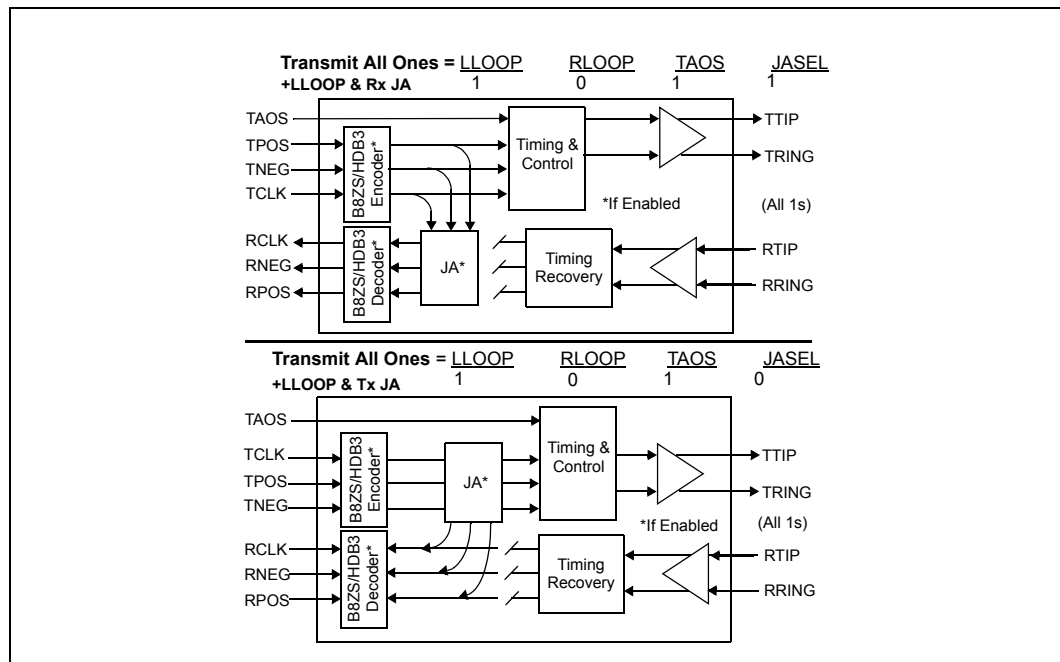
Transmit All Ones = LLOOP RLOOP TAOS JASEL
+LLOOP & Rx JA 1 0 1 1

TAOS
TPOS
TNEG
TCLK
B8ZS/HDB3 Encoder*
Timing & Control
TTIP
TRING
*If Enabled
(All 1s)
RCLK
RNEG
RPOS
B8ZS/HDB3 Decoder*
JA*
Timing Recovery
RTIP
RRING

Transmit All Ones = LLOOP RLOOP TAOS JASEL
+LLOOP & Tx JA 1 0 1 0

TAOS
TCLK
TPOS
TNEG
B8ZS/HDB3 Encoder*
JA*
Timing & Control
TTIP
TRING
*If Enabled
(All 1s)
RCLK
RNEG
RPOS
B8ZS/HDB3 Decoder*
Timing Recovery
RTIP
RRING